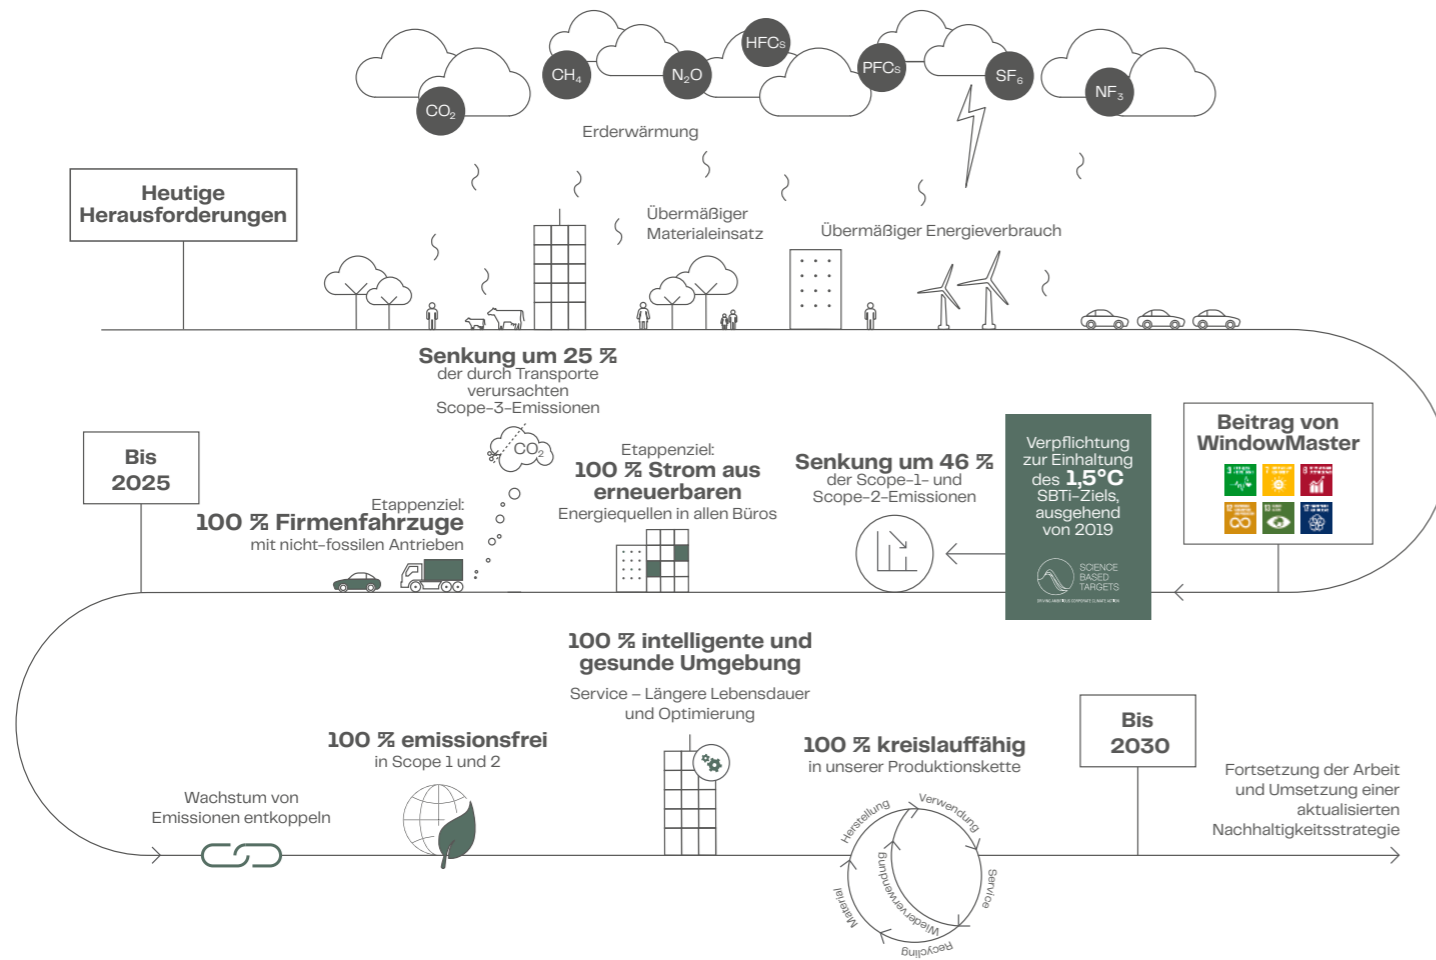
$CO_2$ $CH_4$ $N_2O$ HFCs PFCs $SF_6$ $NF_3$

Erderwärmung

Heutige Herausforderungen

Übermäßiger Materialeinsatz

Übermäßiger Energieverbrauch

Senkung um 25 %
der durch Transporte verursachten Scope-3-Emissionen

$CO_2$

Bis 2025

Etappenziel:
100 % Firmenfahrzuge
mit nicht-fossilen Antrieben

Etappenziel:
100 % Strom aus erneuerbaren
Energiequellen in allen Büros

Senkung um 46 %
der Scope-1- und Scope-2-Emissionen

Verpflichtung zur Einhaltung des 1,5°C SBTi-Ziels, ausgehend von 2019

SCIENCE BASED TARGETS

Beitrag von WindowMaster

100 % intelligente und gesunde Umgebung

Service – Längere Lebensdauer und Optimierung

100 % emissionsfrei
in Scope 1 und 2

100 % kreislauffähig
in unserer Produktionskette

Bis 2030

Wachstum von Emissionen entkoppeln

Herstellung
Verwendung
Service
Recycling
Material
Wiederverwendung

Fortsetzung der Arbeit und Umsetzung einer aktualisierten Nachhaltigkeitsstrategie